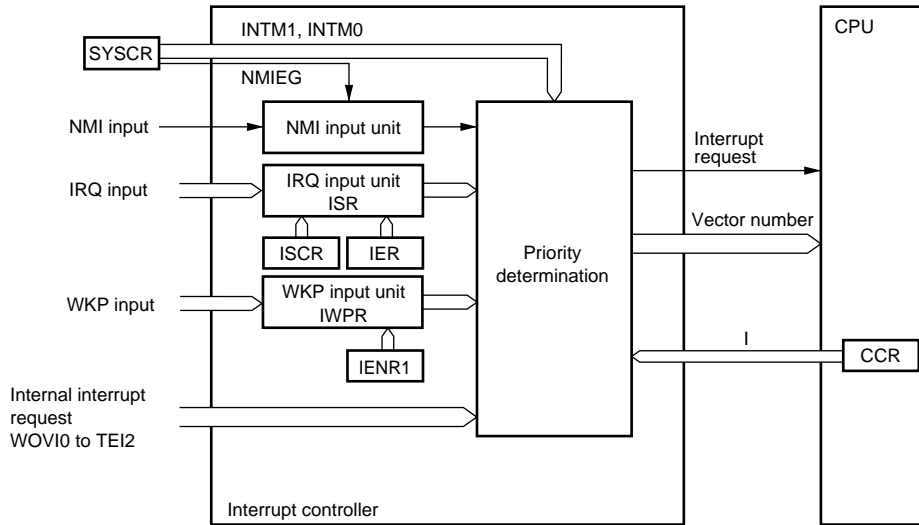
SYSCR
INTM1, INTM0
NMIEG
CPU
NMI input
NMI input unit
Interrupt request
IRQ input
IRQ input unit
ISR
ISCR
IER
Vector number
Priority determination
WKP input
WKP input unit
IWPR
IENR1
I
CCR
Internal interrupt request
WOVI0 to TEI2
Interrupt controller